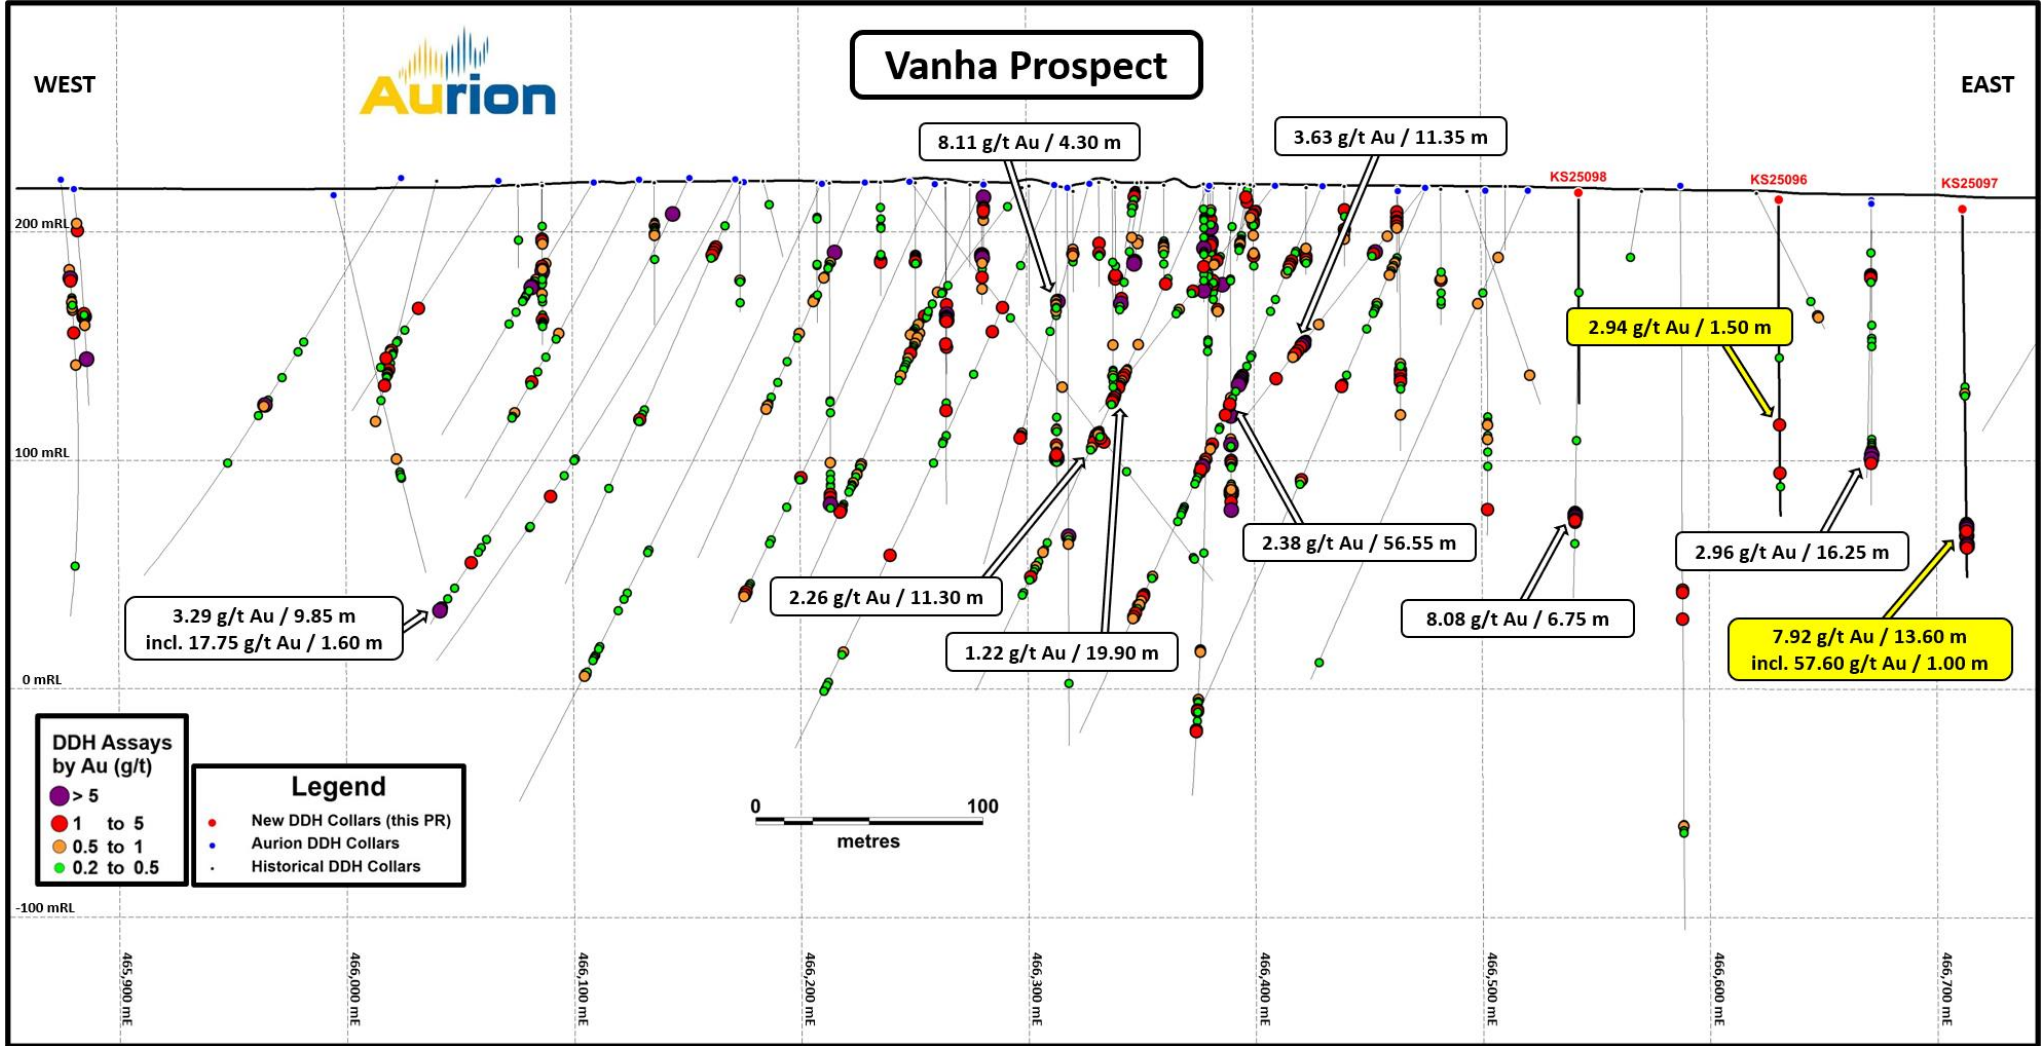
WEST

Aurion

Vanha Prospect

EAST

8.11 g/t Au / 4.30 m

3.63 g/t Au / 11.35 m

KS25098

KS25096

KS25097

200 mRL

2.94 g/t Au / 1.50 m

100 mRL

2.38 g/t Au / 56.55 m

2.96 g/t Au / 16.25 m

2.26 g/t Au / 11.30 m

3.29 g/t Au / 9.85 m
incl. 17.75 g/t Au / 1.60 m

8.08 g/t Au / 6.75 m

1.22 g/t Au / 19.90 m

7.92 g/t Au / 13.60 m
incl. 57.60 g/t Au / 1.00 m

0 mRL

DDH Assays by Au (g/t)
> 5
1 to 5
0.5 to 1
0.2 to 0.5

Legend
New DDH Collars (this PR)
Aurion DDH Collars
Historical DDH Collars

0 100
metres

-100 mRL

465,900 mE
466,000 mE
466,100 mE
466,200 mE
466,300 mE
466,400 mE
466,500 mE
466,600 mE
466,700 mE